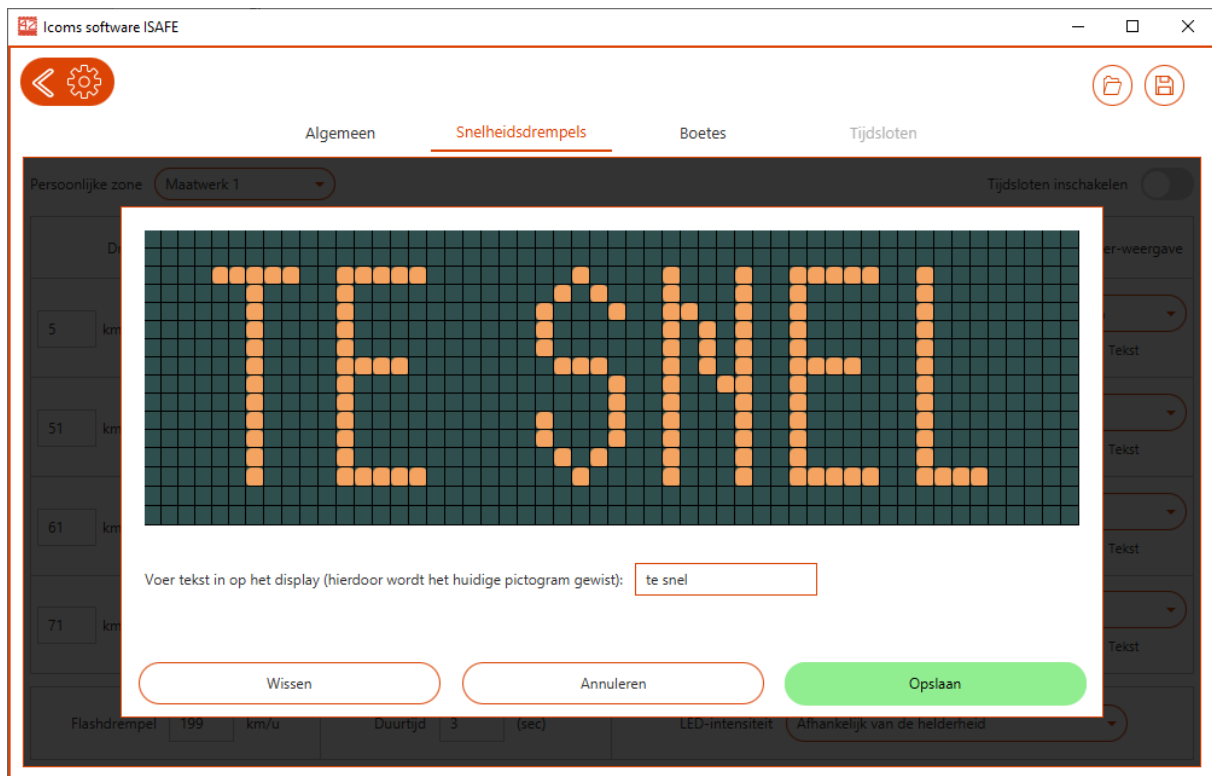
Icoms software ISAFE

Algemeen Snelheidsdrempels Boetes Tijdsloten

Persoonlijke zone Maatwerk 1

Tijdsloten inschakelen

Dr

er-weergave

5 km

Tekst

51 km

Tekst

61 km

Tekst

71 km

Tekst

TE SNEL

Voer tekst in op het display (hierdoor wordt het huidige pictogram gewist): te snel

Wissen Annuleren Opslaan

Flashdrempel 199 km/u Duurtijd 3 (sec) LED-intensiteit Afhankelijk van de helderheid